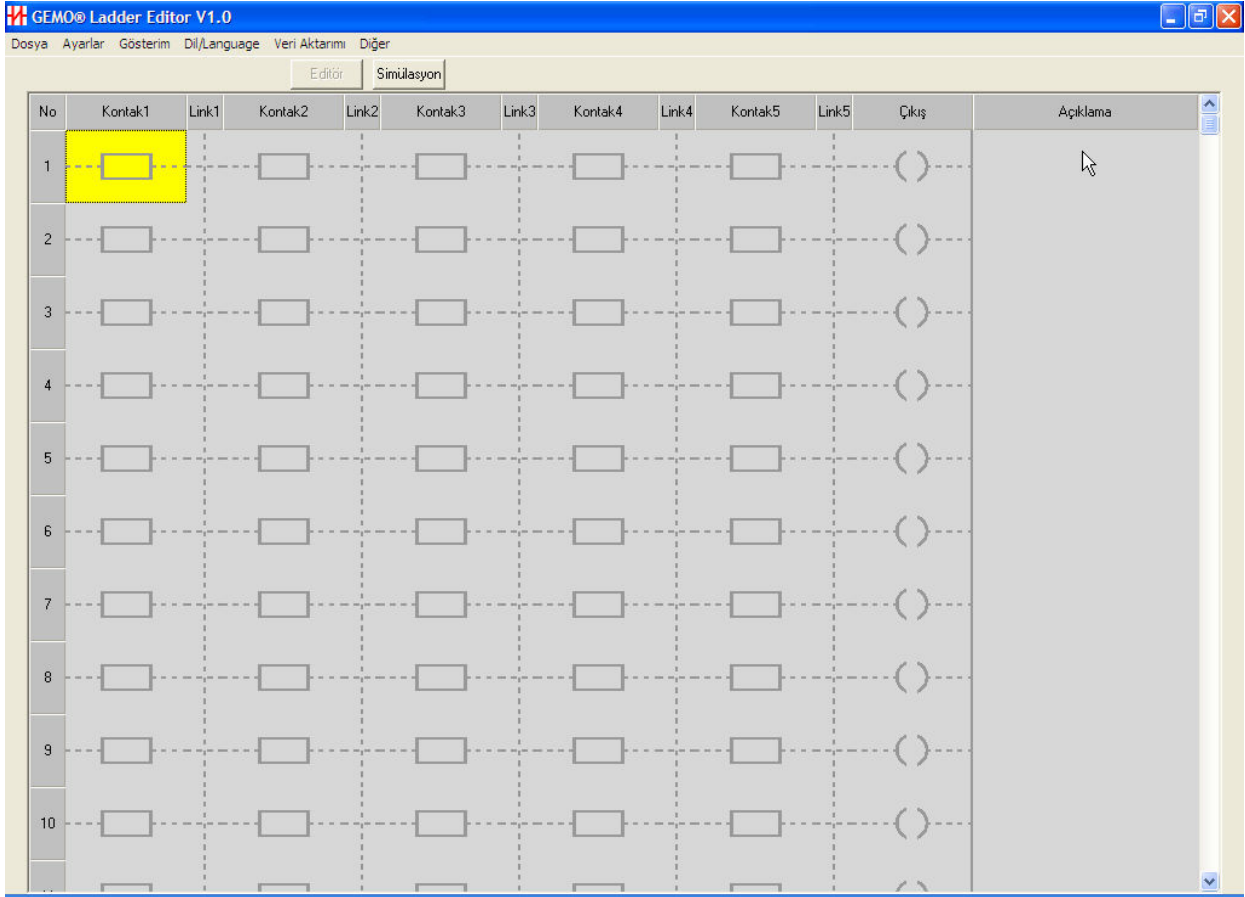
GEMO® Ladder Editor V1.0

Dosya Ayarlar Gösterim Dil/Language Veri Aktarımı Diğer

Editör Simülasyon

| No | Kontak1 | Link1 | Kontak2 | Link2 | Kontak3 | Link3 | Kontak4 | Link4 | Kontak5 | Link5 | Çıkış | Açıklama |
|---|---|---|---|---|---|---|---|---|---|---|---|---|
| 1 | | | | | | | | | | | ( ) | |
| 2 | | | | | | | | | | | ( ) | |
| 3 | | | | | | | | | | | ( ) | |
| 4 | | | | | | | | | | | ( ) | |
| 5 | | | | | | | | | | | ( ) | |
| 6 | | | | | | | | | | | ( ) | |
| 7 | | | | | | | | | | | ( ) | |
| 8 | | | | | | | | | | | ( ) | |
| 9 | | | | | | | | | | | ( ) | |
| 10 | | | | | | | | | | | ( ) | |